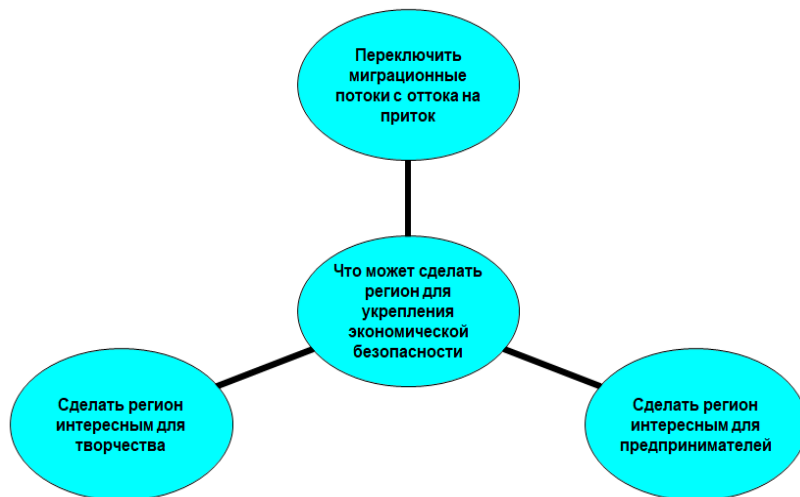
Переключить миграционные потоки с оттока на приток

Что может сделать регион для укрепления экономической безопасности

Сделать регион интересным для творчества

Сделать регион интересным для предпринимателей